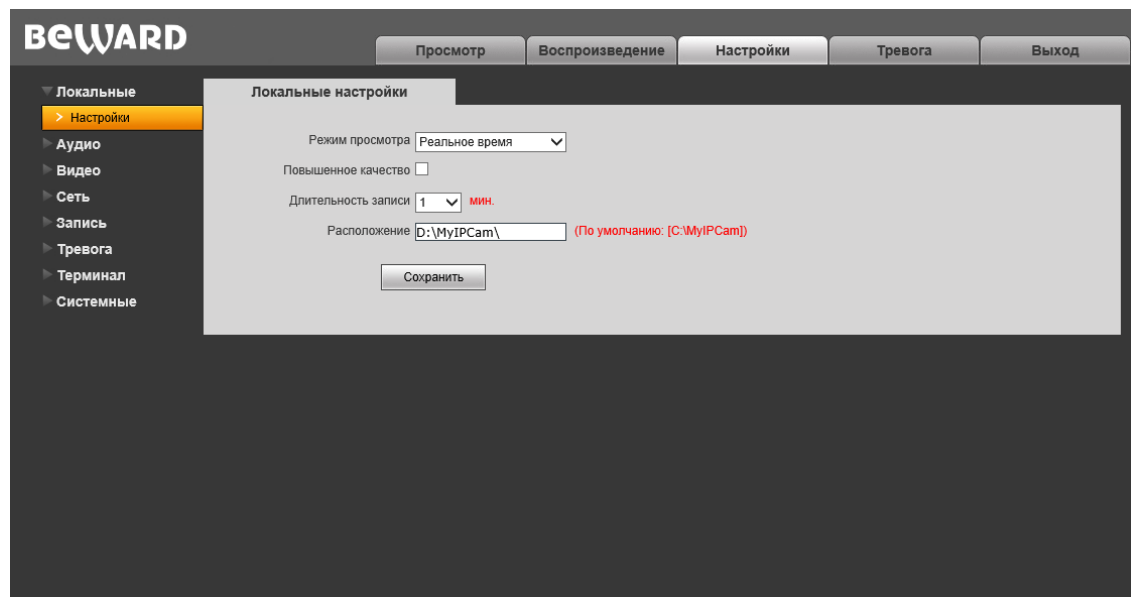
BEWARD

Просмотр | Воспроизведение | Настройки | Тревога | Выход

Локальные
> Настройки
Аудио
Видео
Сеть
Запись
Тревога
Терминал
Системные

Локальные настройки

Режим просмотра Реальное время
Повышенное качество
Длительность записи 1 мин.
Расположение D:\MyIPCam\ (По умолчанию: [C:\MyIPCam])

Сохранить